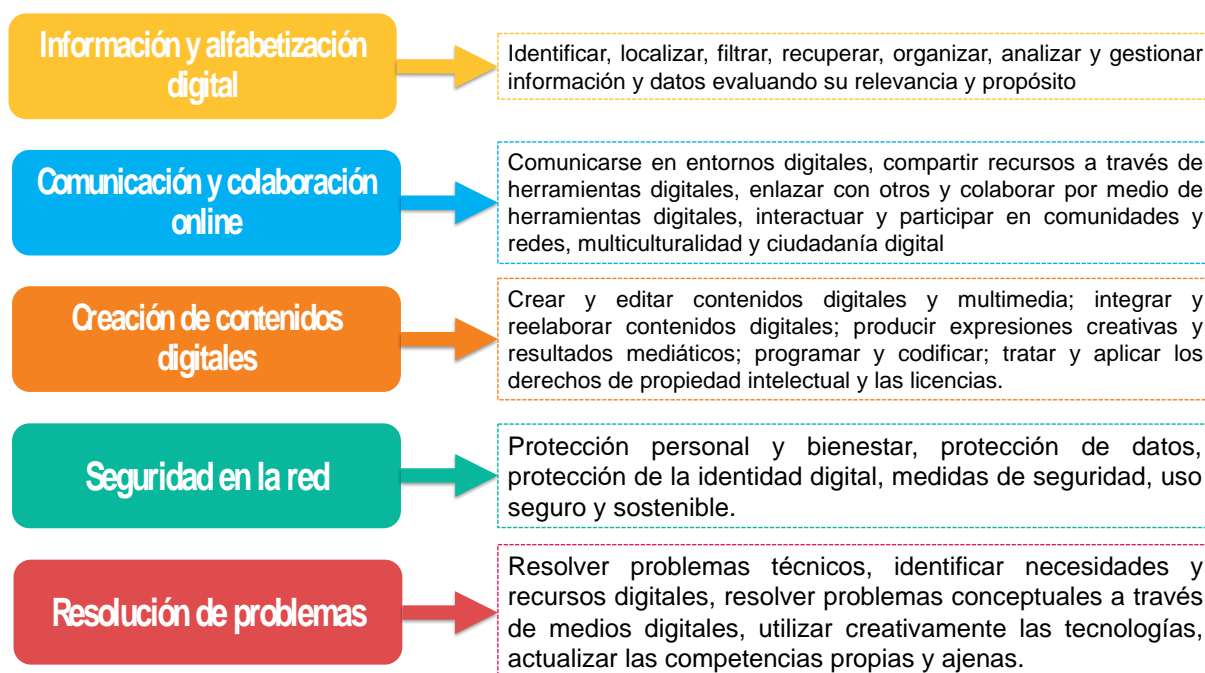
Información y alfabetización digital

Identificar, localizar, filtrar, recuperar, organizar, analizar y gestionar información y datos evaluando su relevancia y propósito

Comunicación y colaboración online

Comunicarse en entornos digitales, compartir recursos a través de herramientas digitales, enlazar con otros y colaborar por medio de herramientas digitales, interactuar y participar en comunidades y redes, multiculturalidad y ciudadanía digital

Creación de contenidos digitales

Crear y editar contenidos digitales y multimedia; integrar y reelaborar contenidos digitales; producir expresiones creativas y resultados mediáticos; programar y codificar; tratar y aplicar los derechos de propiedad intelectual y las licencias.

Seguridad en la red

Protección personal y bienestar, protección de datos, protección de la identidad digital, medidas de seguridad, uso seguro y sostenible.

Resolución de problemas

Resolver problemas técnicos, identificar necesidades y recursos digitales, resolver problemas conceptuales a través de medios digitales, utilizar creativamente las tecnologías, actualizar las competencias propias y ajenas.